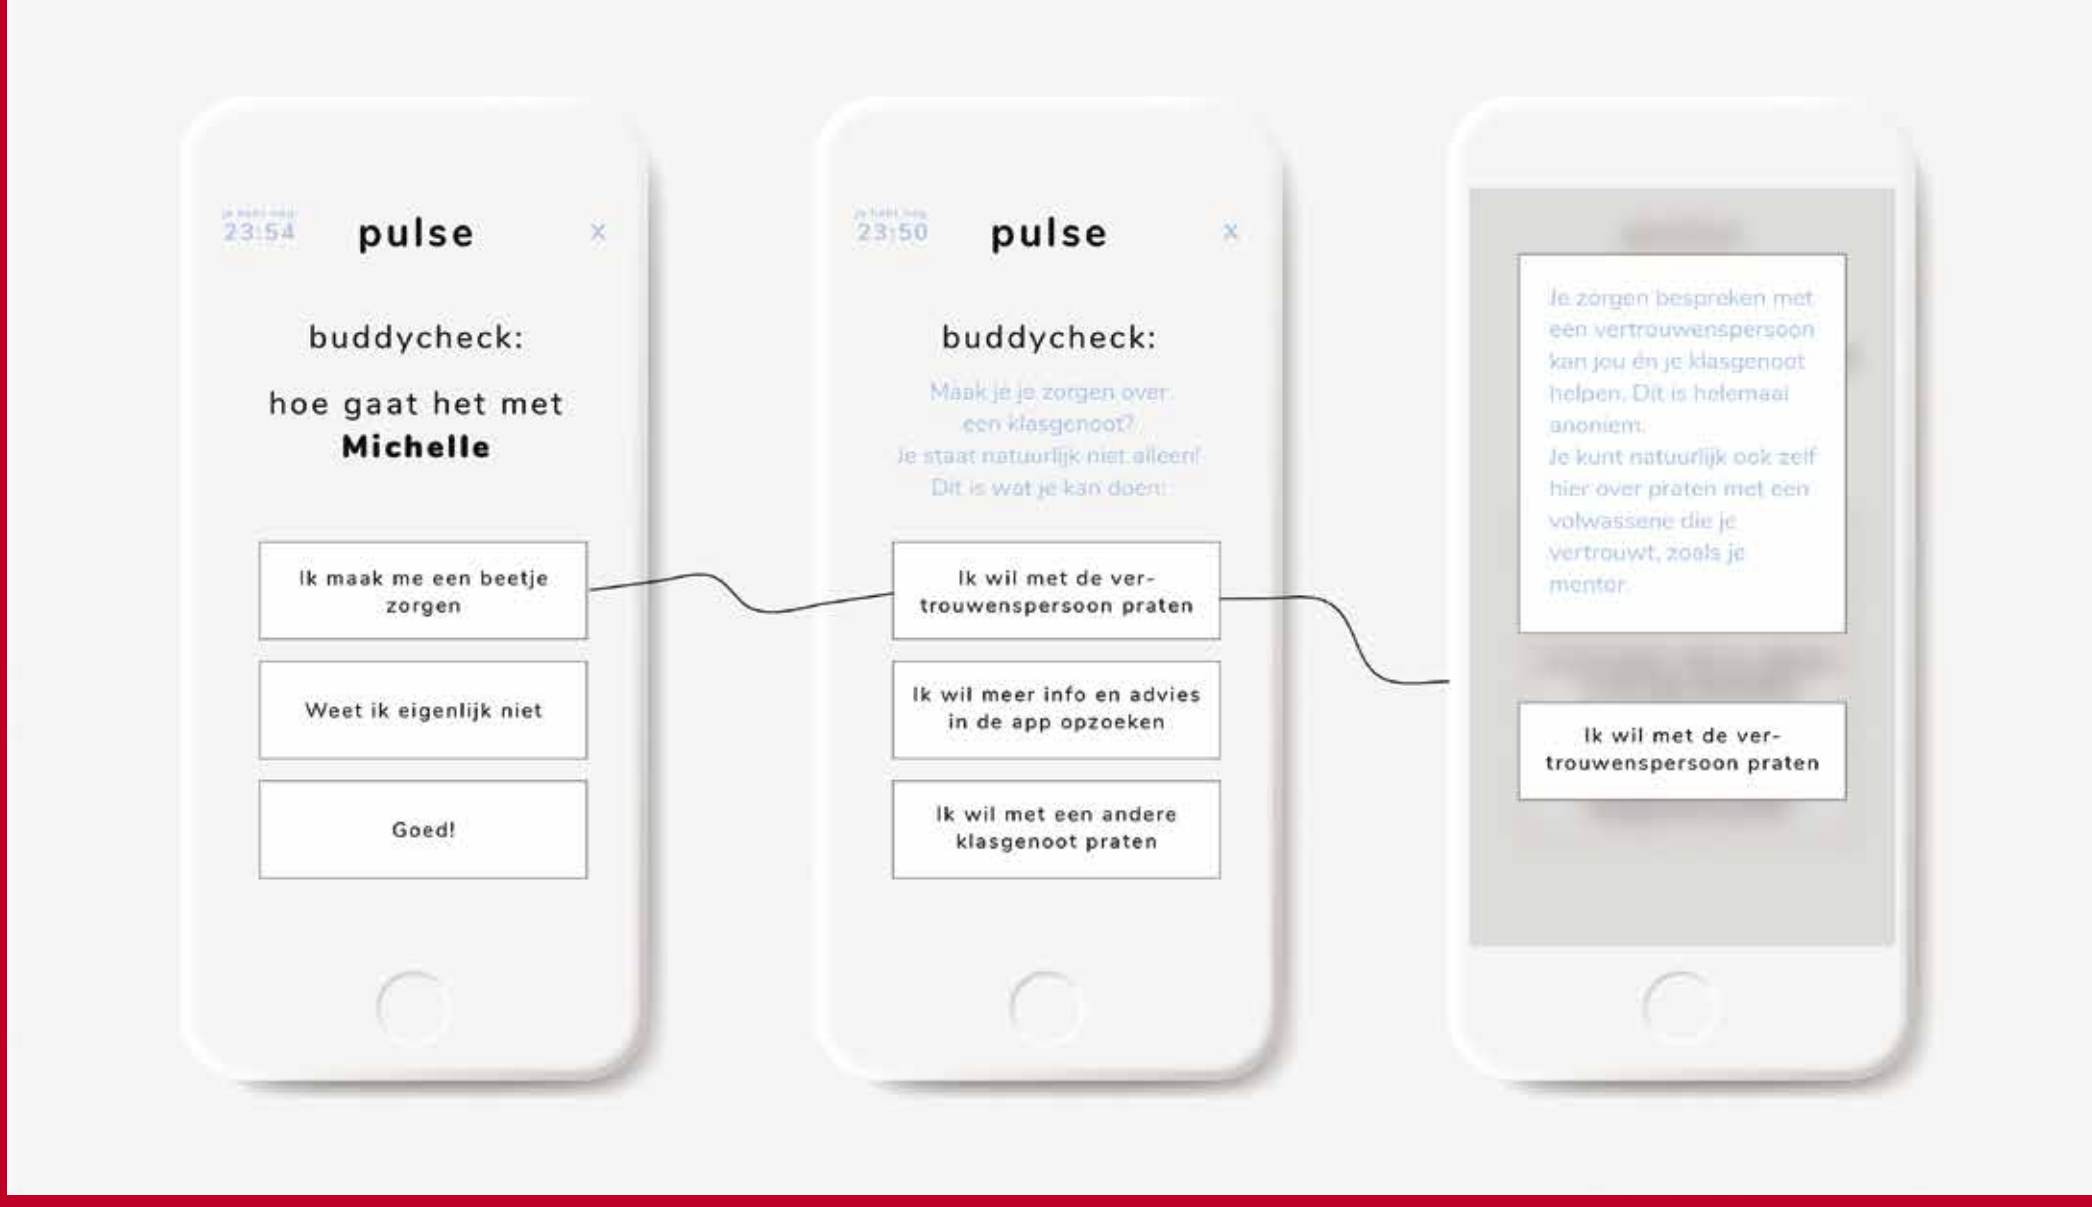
je hebt nog:
23:54

pulse

x

buddycheck:

hoe gaat het met
Michelle

Ik maak me een beetje zorgen

Weet ik eigenlijk niet

Goed!

je hebt nog:
23:50

pulse

x

buddycheck:

Maak je je zorgen over een klasgenoot?
Je staat natuurlijk niet alleen!
Dit is wat je kan doen:

Ik wil met de vertrouwenspersoon praten

Ik wil meer info en advies in de app opzoeken

Ik wil met een andere klasgenoot praten

Je zorgen bespreken met een vertrouwenspersoon kan jou en je klasgenoot helpen. Dit is helemaal anoniem.
Je kunt natuurlijk ook zelf hier over praten met een volwassene die je vertrouwt, zoals je mentor.

Ik wil met de vertrouwenspersoon praten